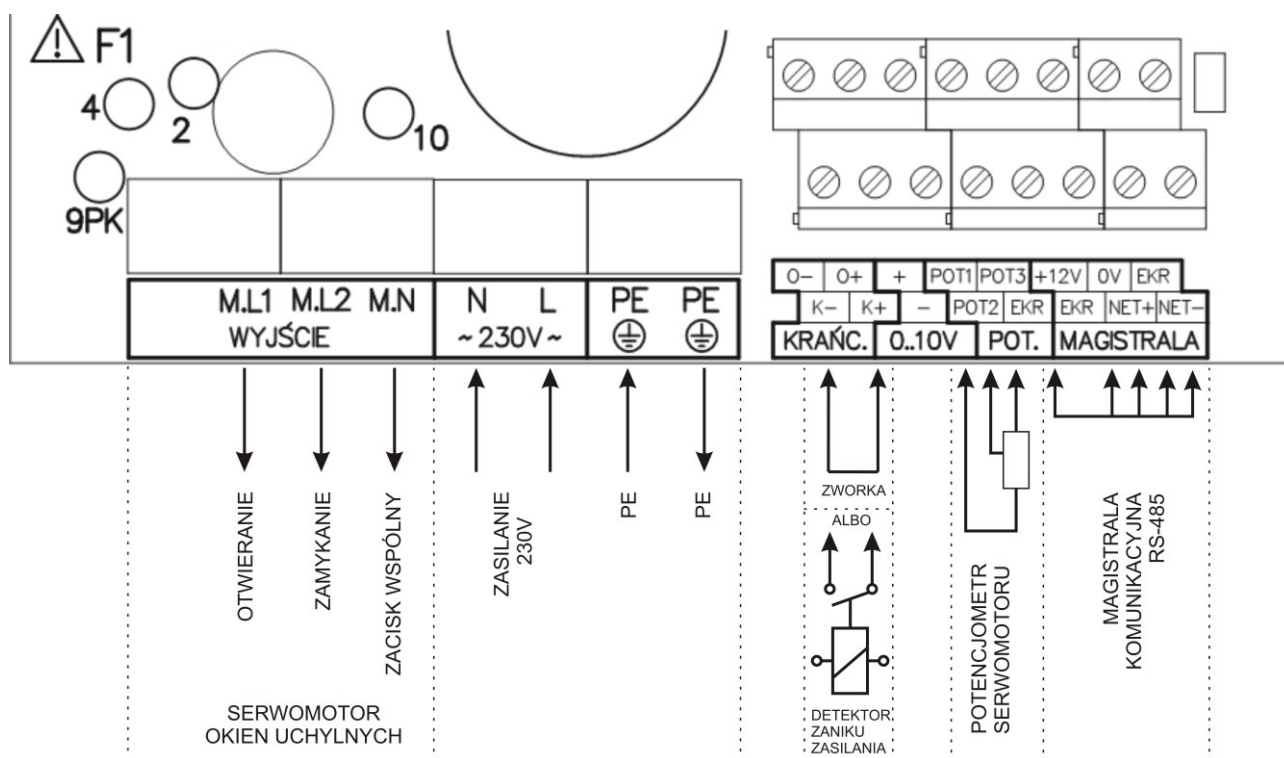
F1

4

2

10

9PK

M.L1 M.L2 M.N
WYJŚCIE

N L
~ 230V ~

PE PE

| O– | O+ | + | POT1 | POT3 | +12V | 0V | EKR |
|---|---|---|---|---|---|---|---|
| K– | K+ | – | POT2 | EKR | EKR | NET+ | NET– |
| KRAŃC. | | 0..10V | POT. | | MAGISTRALA | | |

OTWIERANIE

ZAMYKANIE

ZACISK WSPÓLNY

ZASILANIE 230V

PE

PE

ZWORKA

ALBO

DETEKTOR ZANIKU ZASILANIA

POTENCJOMETR SERWOMOTORU

MAGISTRALA KOMUNIKACYJNA RS-485

SERWOMOTOR OKIEN UCHYLNYCH